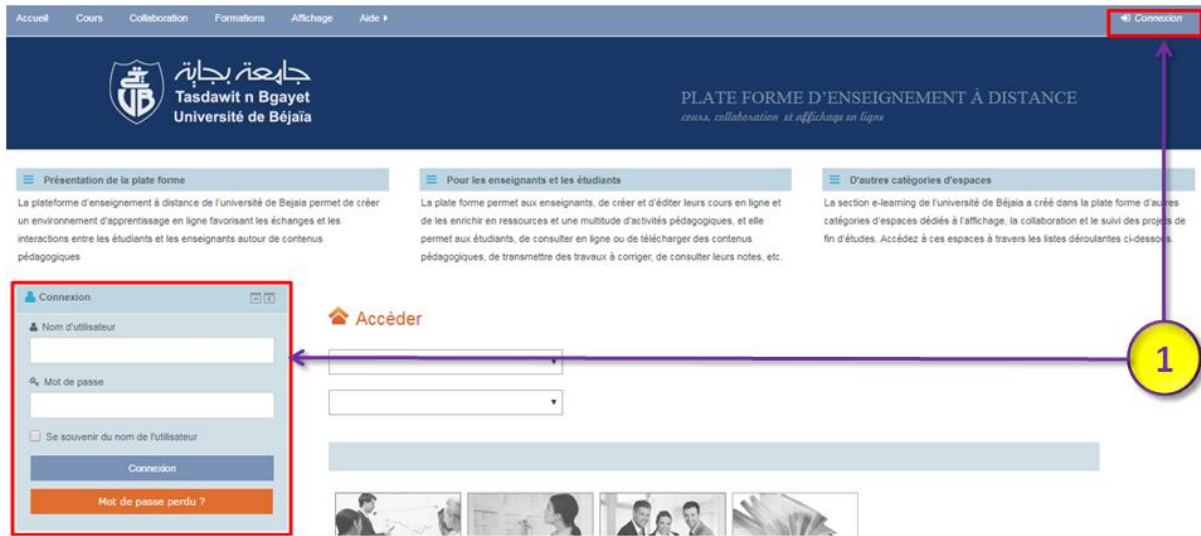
Accueil Cours Collaboration Formations Affichage Aide ▸

Connexion

جامعة بجاية
Tasdawit n Bgayet
Université de Béjaïa

PLATE FORME D'ENSEIGNEMENT À DISTANCE
cours, collaboration et affichage en ligne

Présentation de la plate forme

La plateforme d'enseignement à distance de l'université de Bejaia permet de créer un environnement d'apprentissage en ligne favorisant les échanges et les interactions entre les étudiants et les enseignants autour de contenus pédagogiques

Pour les enseignants et les étudiants

La plate forme permet aux enseignants, de créer et d'éditer leurs cours en ligne et de les enrichir en ressources et une multitude d'activités pédagogiques, et elle permet aux étudiants, de consulter en ligne ou de télécharger des contenus pédagogiques, de transmettre des travaux à corriger, de consulter leurs notes, etc.

D'autres catégories d'espaces

La section e-learning de l'université de Béjaia a créé dans la plate forme d'autres catégories d'espaces dédiés à l'affichage, la collaboration et le suivi des projets de fin d'études. Accédez à ces espaces à travers les listes déroulantes ci-dessous.

Connexion

Nom d'utilisateur

Mot de passe

Se souvenir du nom de l'utilisateur

Connexion

Mot de passe perdu ?

Accéder

1